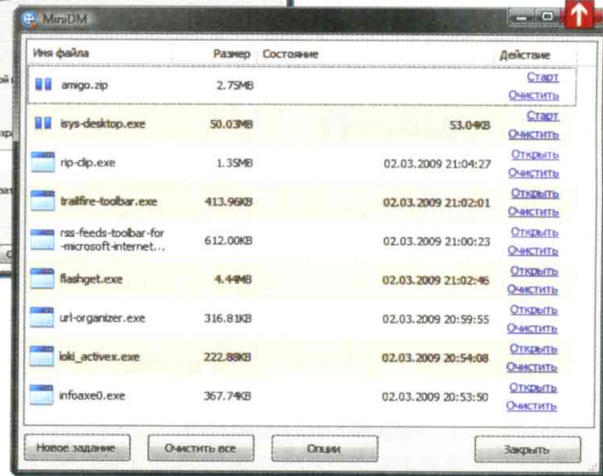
MiniDM

| Имя файла | Размер | Состояние | Действие |
|---|---|---|---|
| amigo.zip | 2.75MB | | Старт Очистить |
| isys-desktop.exe | 50.03MB | 53.04KB | Старт Очистить |
| rip-clip.exe | 1.35MB | 02.03.2009 21:04:27 | Открыть Очистить |
| trailfire-toolbar.exe | 413.96KB | 02.03.2009 21:02:01 | Открыть Очистить |
| rss-feeds-toolbar-for -microsoft-internet... | 612.00KB | 02.03.2009 21:00:23 | Открыть Очистить |
| flashget.exe | 4.44MB | 02.03.2009 21:02:46 | Открыть Очистить |
| url-organizer.exe | 316.81KB | 02.03.2009 20:59:55 | Открыть Очистить |
| loki_activex.exe | 222.88KB | 02.03.2009 20:54:08 | Открыть Очистить |
| infoaxe0.exe | 367.74KB | 02.03.2009 20:53:50 | Открыть Очистить |

Новое задание | Очистить все | Опции | Закрыть